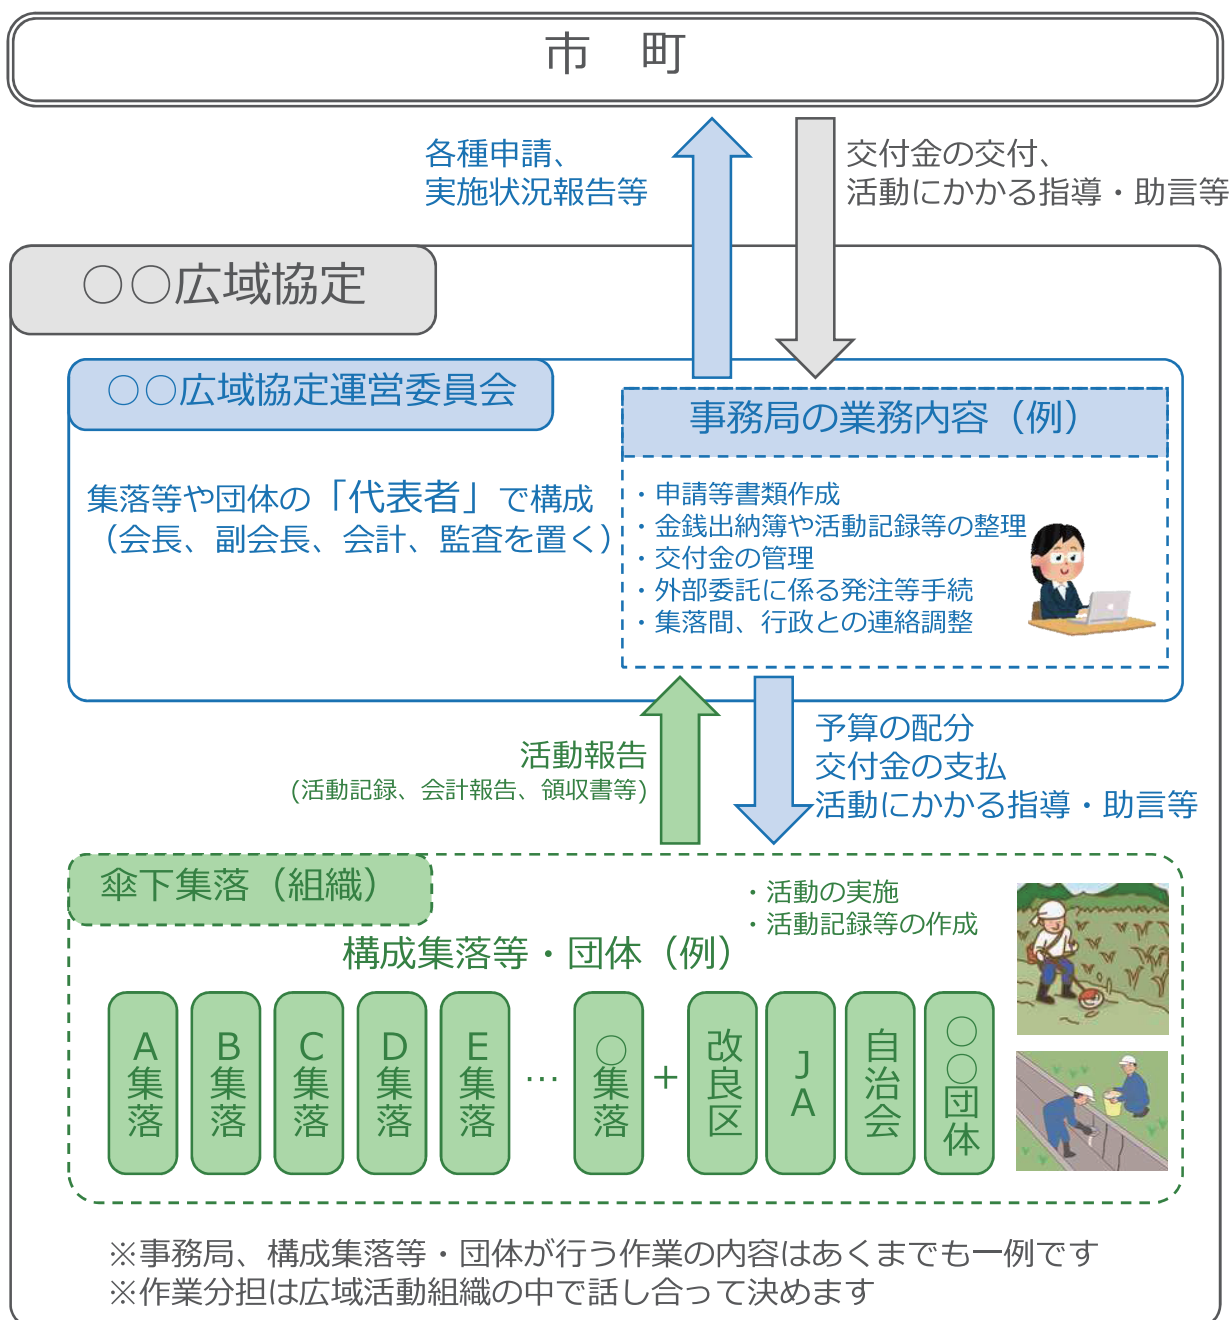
市　町

各種申請、
実施状況報告等

交付金の交付、
活動にかかる指導・助言等

○○広域協定

○○広域協定運営委員会

集落等や団体の「代表者」で構成
（会長、副会長、会計、監査を置く）

事務局の業務内容（例）

・申請等書類作成
・金銭出納簿や活動記録等の整理
・交付金の管理
・外部委託に係る発注等手続
・集落間、行政との連絡調整

活動報告
（活動記録、会計報告、領収書等）

予算の配分
交付金の支払
活動にかかる指導・助言等

傘下集落（組織）

・活動の実施
・活動記録等の作成

構成集落等・団体（例）

A集落　B集落　C集落　D集落　E集落　…　○集落　＋　改良区　JA　自治会　○○団体

※事務局、構成集落等・団体が行う作業の内容はあくまでも一例です
※作業分担は広域活動組織の中で話し合って決めます